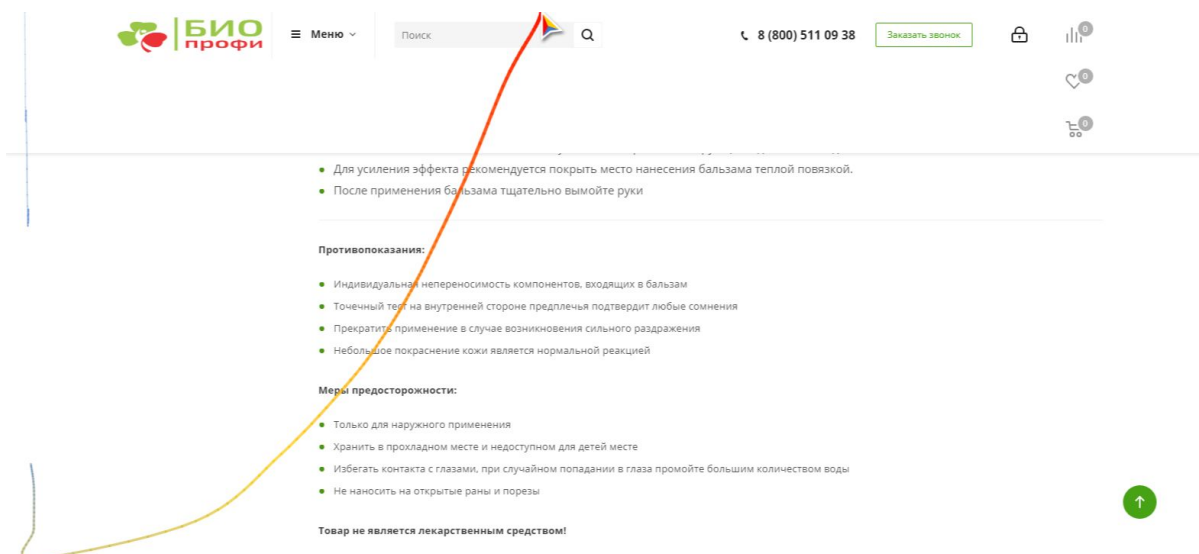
БИО профи

Меню

Поиск

8 (800) 511 09 38

Заказать звонок

0

0

0

Для усиления эффекта рекомендуется покрыть место нанесения бальзама теплой повязкой.

После применения бальзама тщательно вымойте руки

Противопоказания:

Индивидуальная непереносимость компонентов, входящих в бальзам

Точечный тест на внутренней стороне предплечья подтвердит любые сомнения

Прекратить применение в случае возникновения сильного раздражения

Небольшое покраснение кожи является нормальной реакцией

Меры предосторожности:

Только для наружного применения

Хранить в прохладном месте и недоступном для детей месте

Избегать контакта с глазами, при случайном попадании в глаза промойте большим количеством воды

Не наносить на открытые раны и порезы

Товар не является лекарственным средством!